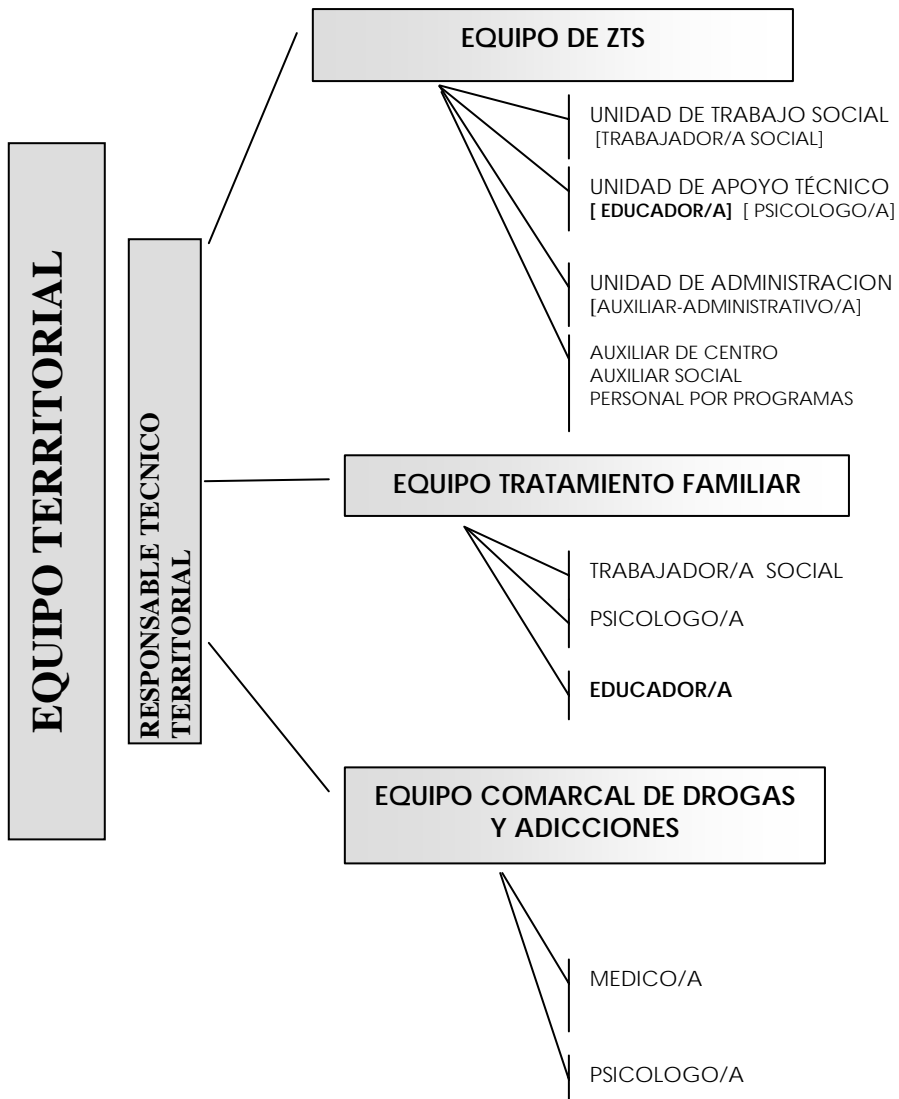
EQUIPO TERRITORIAL

RESPONSABLE TECNICO TERRITORIAL

EQUIPO DE ZTS

UNIDAD DE TRABAJO SOCIAL
[TRABAJADOR/A SOCIAL]

UNIDAD DE APOYO TÉCNICO
[ EDUCADOR/A] [ PSICOLOGO/A]

UNIDAD DE ADMINISTRACION
[AUXILIAR-ADMINISTRATIVO/A]

AUXILIAR DE CENTRO
AUXILIAR SOCIAL
PERSONAL POR PROGRAMAS

EQUIPO TRATAMIENTO FAMILIAR

TRABAJADOR/A SOCIAL

PSICOLOGO/A

EDUCADOR/A

EQUIPO COMARCAL DE DROGAS Y ADICCIONES

MEDICO/A

PSICOLOGO/A